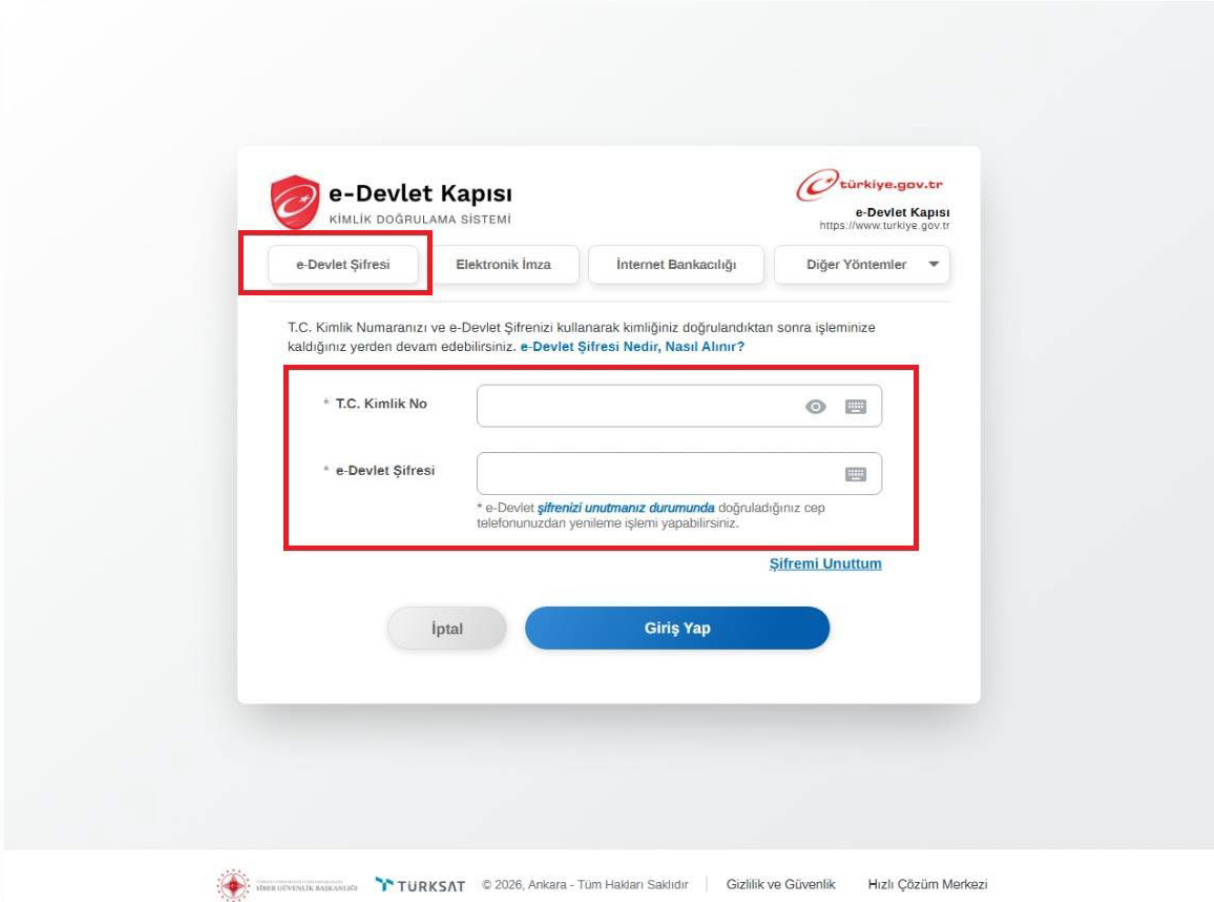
e-Devlet Kapısı
KİMLİK DOĞRULAMA SİSTEMİ

türkiye.gov.tr
e-Devlet Kapısı
https://www.turkiye.gov.tr

e-Devlet Şifresi
Elektronik İmza
İnternet Bankacılığı
Diğer Yöntemler

T.C. Kimlik Numaranızı ve e-Devlet Şifrenizi kullanarak kimliğiniz doğrulandıktan sonra işleminize kaldığınız yerden devam edebilirsiniz. e-Devlet Şifresi Nedir, Nasıl Alınır?

* T.C. Kimlik No

* e-Devlet Şifresi

* e-Devlet şifrenizi unutmanız durumunda doğruladığınız cep telefonunuzdan yenileme işlemi yapabilirsiniz.

Şifremi Unuttum

İptal
Giriş Yap

SİBER GÜVENLİK BAŞKANLIĞI
TÜRKSAT
© 2026, Ankara - Tüm Hakları Saklıdır
Gizlilik ve Güvenlik
Hızlı Çözüm Merkezi